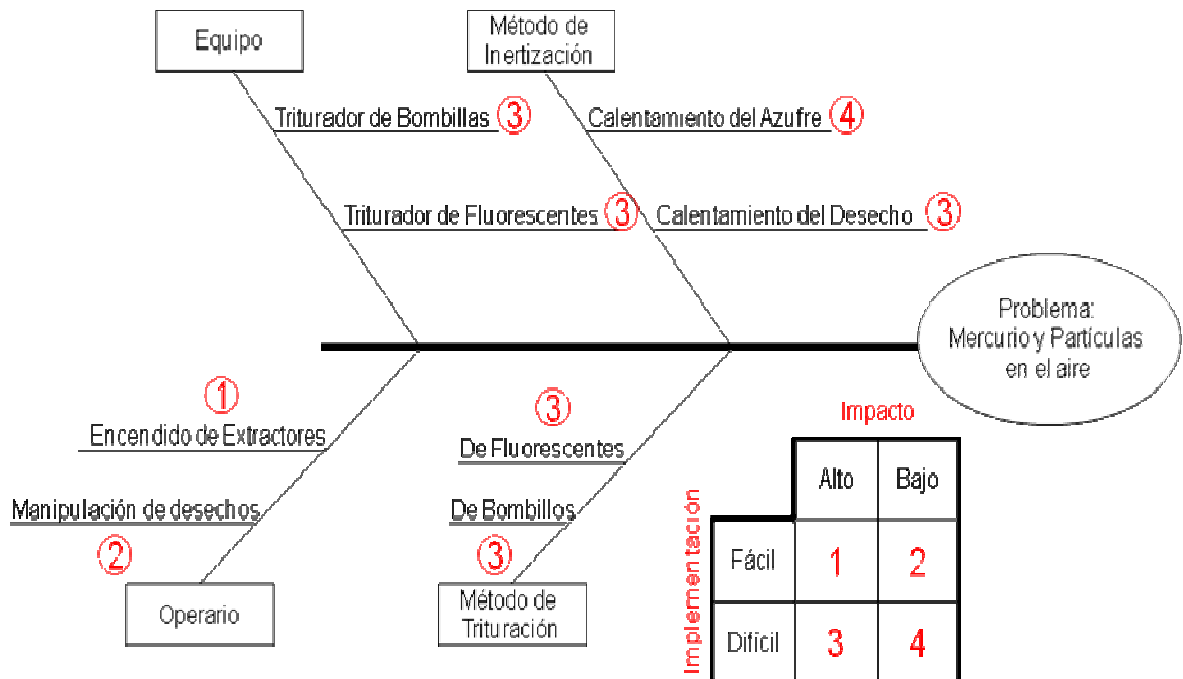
Equipo

Método de Inertización

Triturador de Bombillas ③

Calentamiento del Azufre ④

Triturador de Fluorescentes ③

Calentamiento del Desecho ③

Problema: Mercurio y Partículas en el aire

①
Encendido de Extractores

Manipulación de desechos
②

Operario

③
De Fluorescentes

De Bombillos
③

Método de Trituración

Impacto

Implementación

| | Alto | Bajo |
|---|---|---|
| Fácil | 1 | 2 |
| Difícil | 3 | 4 |